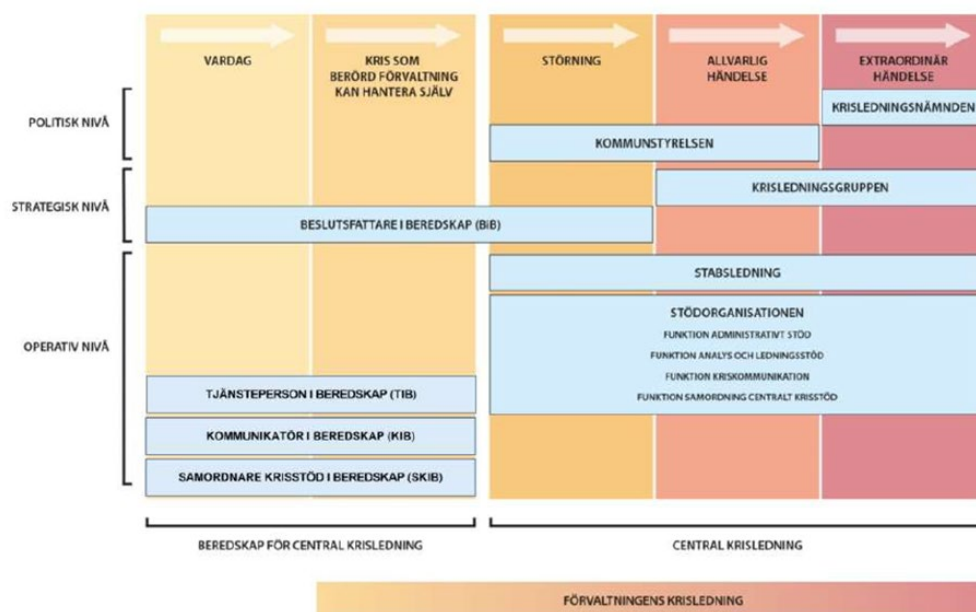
VARDAG

KRIS SOM BERÖRD FÖRVALTNING KAN HANTERA SJÄLV

STÖRNING

ALLVARLIG HÄNDELSE

EXTRAORDINÄR HÄNDELSE

POLITISK NIVÅ

KRISLEDNINGSNÄMNDEN

KOMMUNSTYRELSEN

STRATEGISK NIVÅ

KRISLEDNINGSGRUPPEN

BESLUTSFATTARE I BEREDSKAP (BiB)

OPERATIV NIVÅ

STABSLEDNING

STÖDORGANISATIONEN

FUNKTION ADMINISTRATIVT STÖD

FUNKTION ANALYS OCH LEDNINGSSTÖD

FUNKTION KRISKOMMUNIKATION

FUNKTION SAMORDNING CENTRALT KRISSTÖD

TJÄNSTEPERSON I BEREDSKAP (TIB)

KOMMUNIKATÖR I BEREDSKAP (KIB)

SAMORDNARE KRISSTÖD I BEREDSKAP (SKIB)

BEREDSKAP FÖR CENTRAL KRISLEDNING

CENTRAL KRISLEDNING

FÖRVALTNINGENS KRISLEDNING